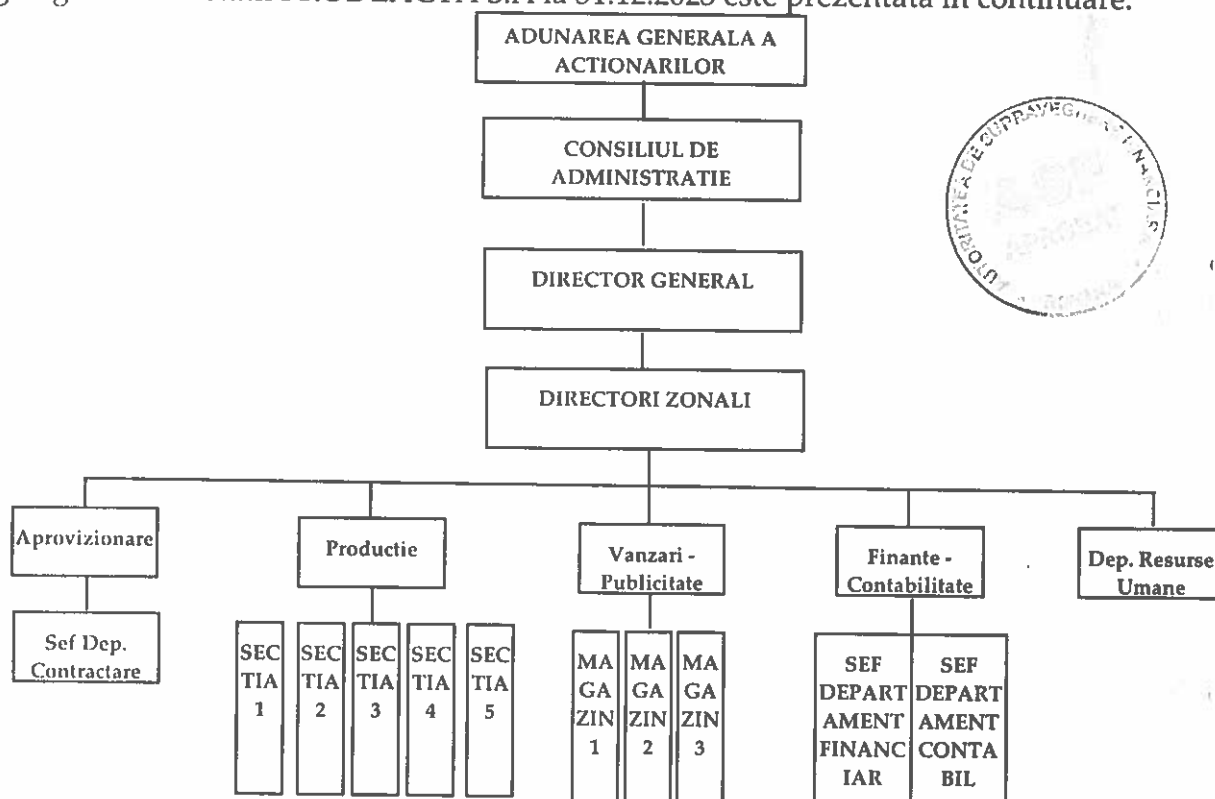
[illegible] la 31.12.2023 este prezentata in continuare.

ADUNAREA GENERALA A ACTIONARILOR

CONSILIUL DE ADMINISTRATIE

DIRECTOR GENERAL

DIRECTORI ZONALI

Aprovizionare

Sef Dep. Contractare

Productie

SECTIA 1

SECTIA 2

SECTIA 3

SECTIA 4

SECTIA 5

Vanzari - Publicitate

MAGAZIN 1

MAGAZIN 2

MAGAZIN 3

Finante - Contabilitate

SEF DEPARTAMENT FINANCIAR

SEF DEPARTAMENT CONTABIL

Dep. Resurse Umane

AUTORITATEA DE SUPRAVEGHERE FINANCIARA
APROBAT
ROMANIA